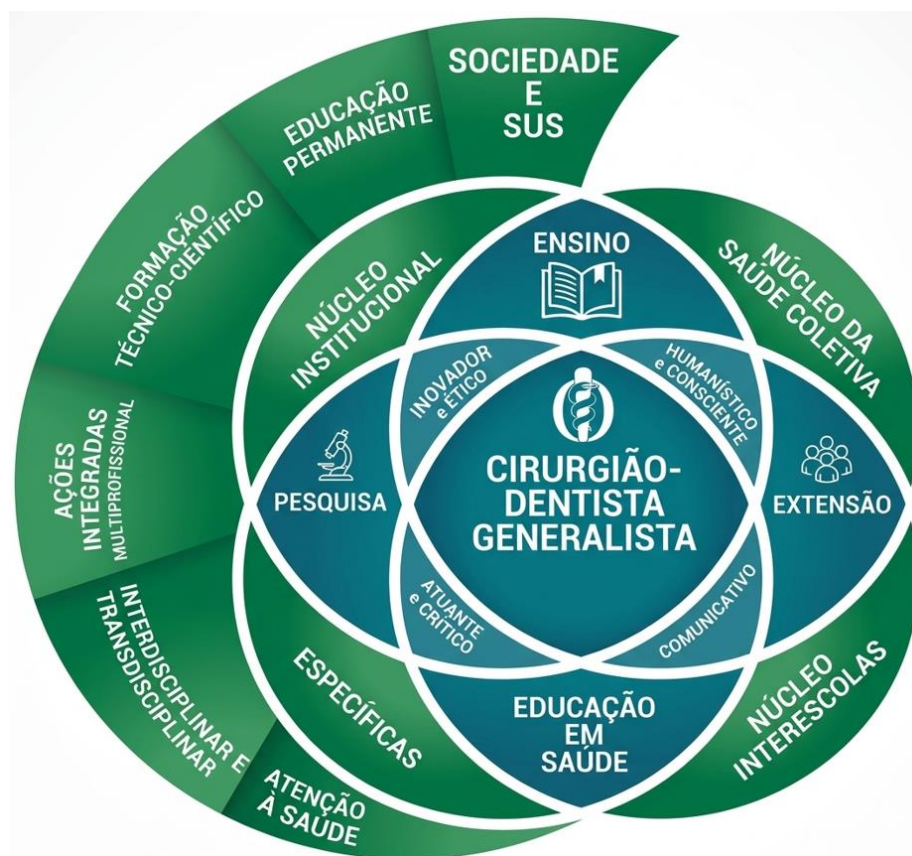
SOCIEDADE
E
SUS

EDUCAÇÃO PERMANENTE

FORMAÇÃO TÉCNICO-CIENTÍFICO

AÇÕES INTEGRADAS MULTIPROFISSIONAL

INTERDISCIPLINAR E TRANSDISCIPLINAR

ATENÇÃO À SAÚDE

NÚCLEO INSTITUCIONAL

ENSINO

NÚCLEO DA SAÚDE COLETIVA

INOVADOR e ÉTICO

HUMANÍSTICO e CONSCIENTE

PESQUISA

CIRURGIÃO-DENTISTA GENERALISTA

EXTENSÃO

ATUANTE e CRÍTICO

COMUNICATIVO

ESPECÍFICAS

EDUCAÇÃO EM SAÚDE

NÚCLEO INTERESCOLAS